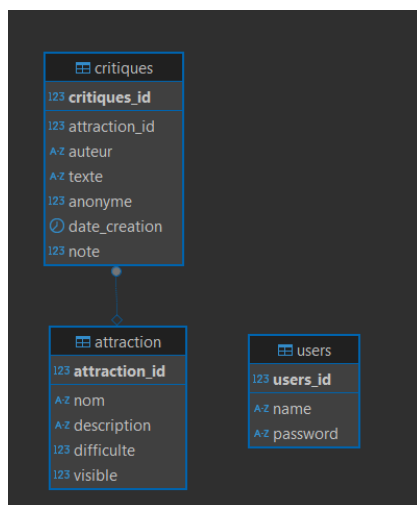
critiques
123 critiques_id
123 attraction_id
A-Z auteur
A-Z texte
123 anonyme
date_creation
123 note

attraction
123 attraction_id
A-Z nom
A-Z description
123 difficulte
123 visible

users
123 users_id
A-Z name
A-Z password